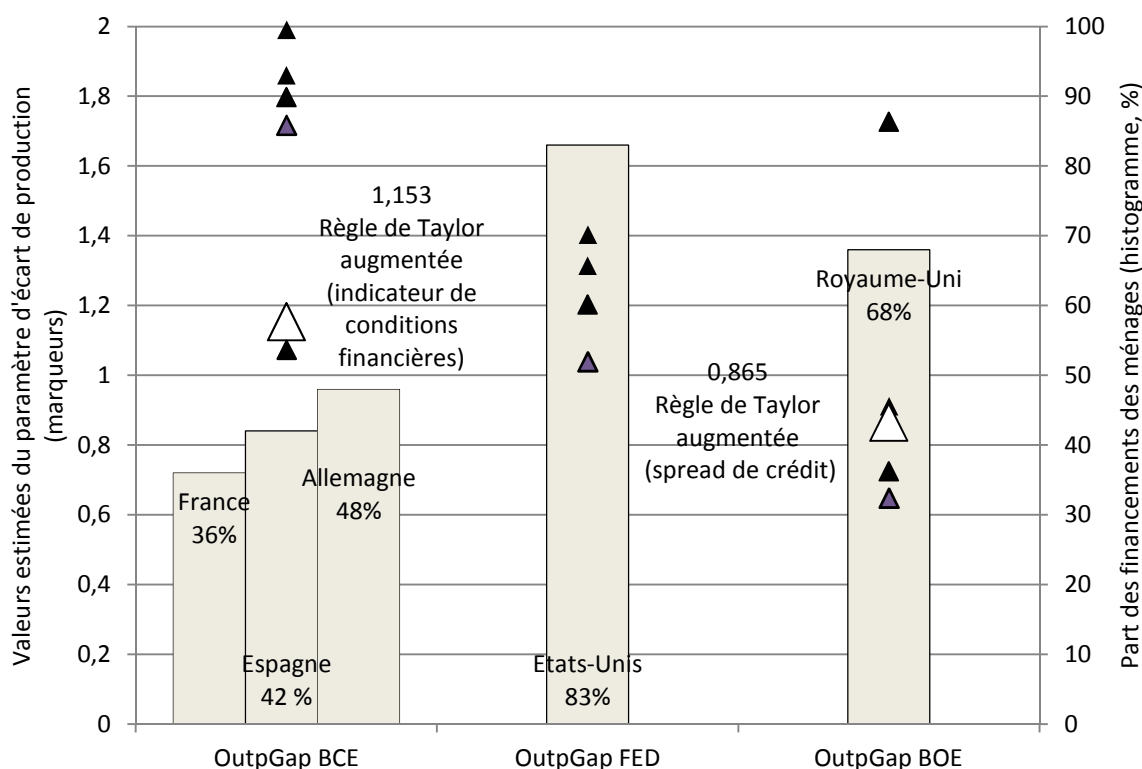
Valeurs estimées du paramètre d'écart de production (marqueurs)

Part des financements des ménages (histogramme, %)

2
1,8
1,6
1,4
1,2
1
0,8
0,6
0,4
0,2
0

100
90
80
70
60
50
40
30
20
10
0

1,153
Règle de Taylor augmentée (indicateur de conditions financières)

0,865
Règle de Taylor augmentée (spread de crédit)

France
36%

Espagne
42 %

Allemagne
48%

Etats-Unis
83%

Royaume-Uni
68%

OutpGap BCE

OutpGap FED

OutpGap BOE